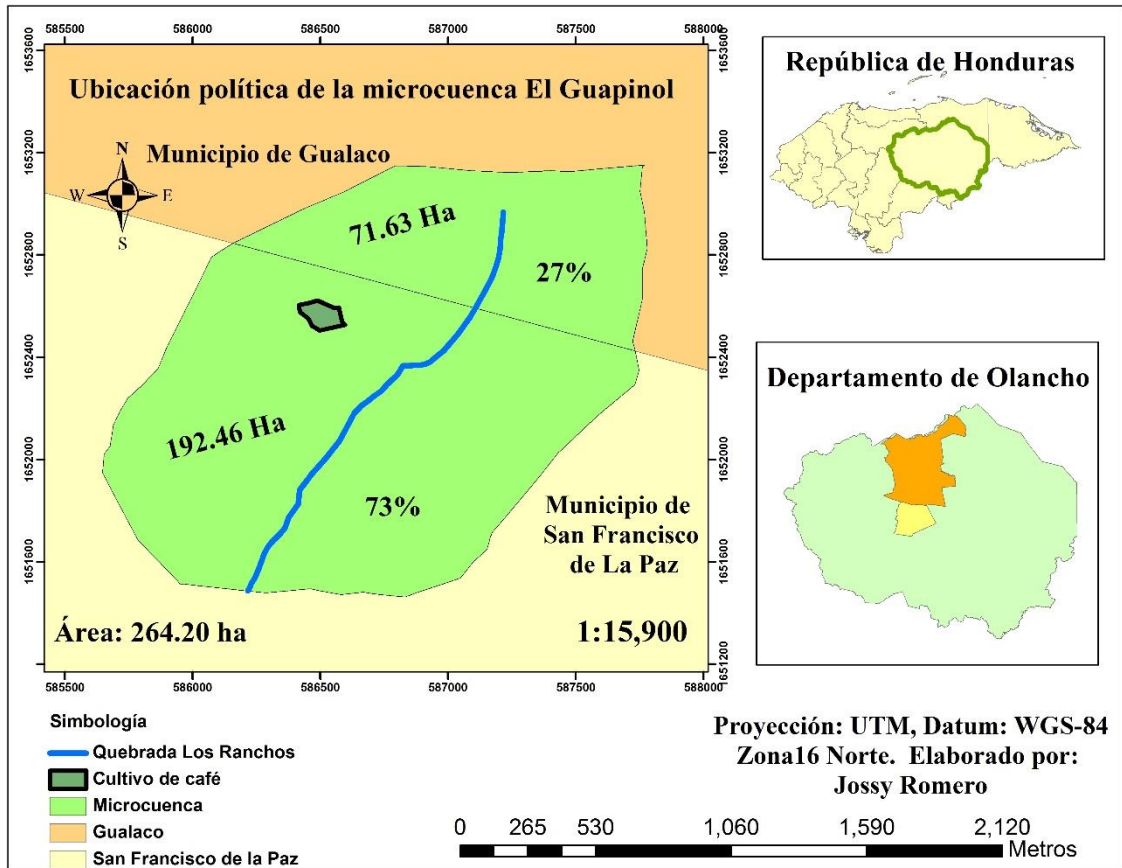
585500 586000 586500 587000 587500 588000

1653600 1653200 1652800 1652400 1652000 1651600 1651200

Ubicación política de la microcuenca El Guapinol

Municipio de Gualaco

N
W E
S

71.63 Ha

27%

192.46 Ha

73%

Municipio de San Francisco de La Paz

Área: 264.20 ha

1:15,900

República de Honduras

Departamento de Olancho

Simbología
Quebrada Los Ranchos
Cultivo de café
Microcuenca
Gualaco
San Francisco de la Paz

Proyección: UTM, Datum: WGS-84 Zona16 Norte. Elaborado por: Jossy Romero

0 265 530 1,060 1,590 2,120 Metros